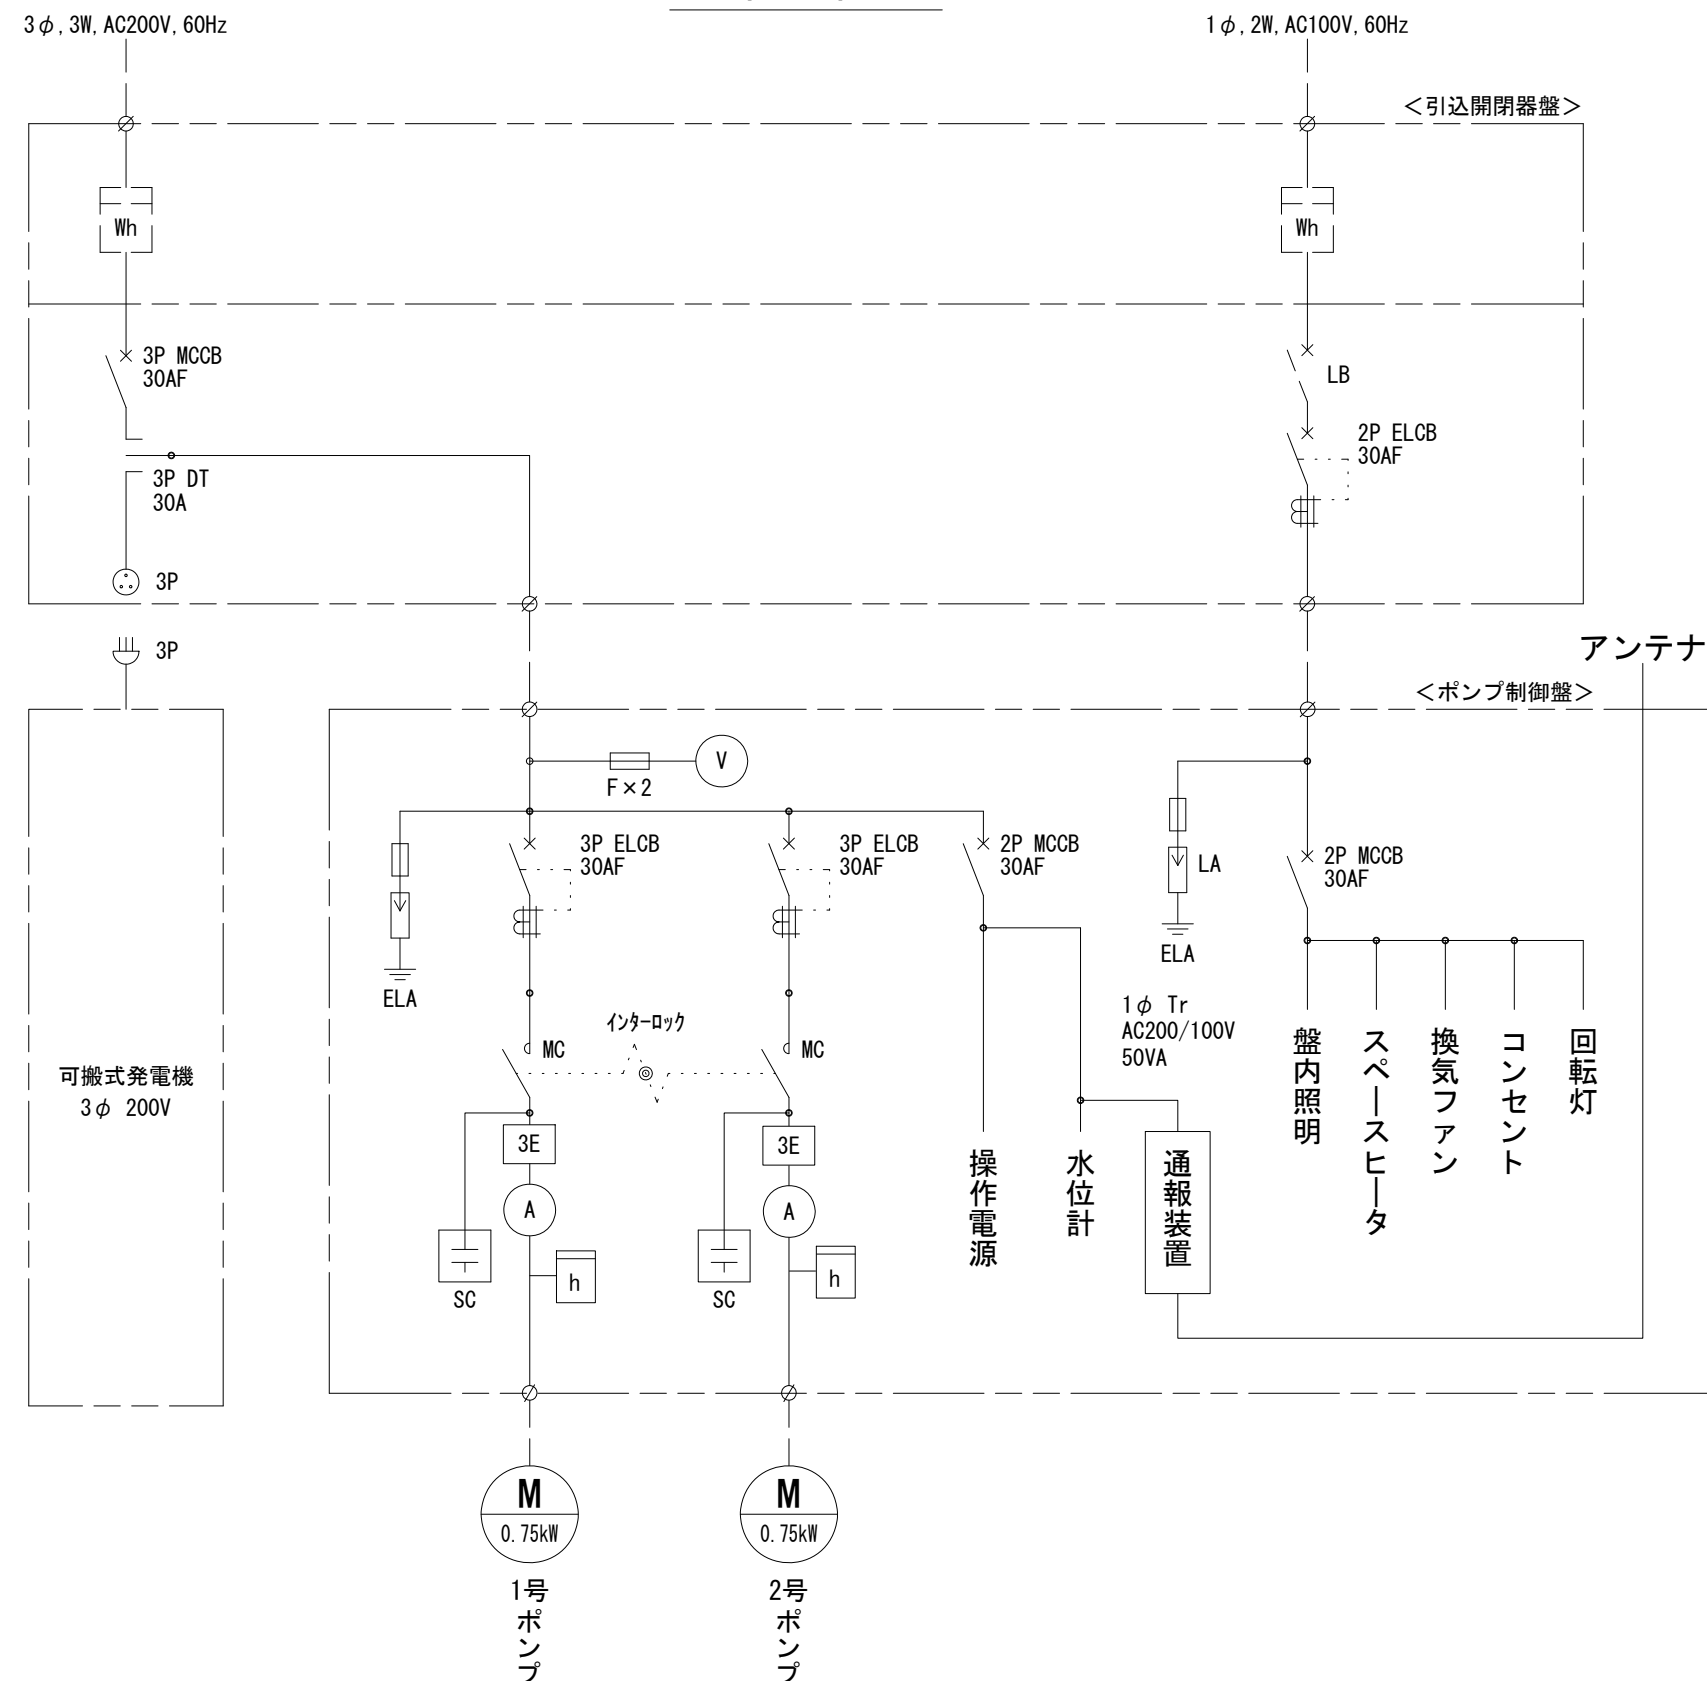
3φ, 3W, AC200V, 60Hz

1φ, 2W, AC100V, 60Hz

<引込開閉器盤>

Wh

Wh

3P MCCB
30AF

LB

2P ELCB
30AF

3P DT
30A

3P

3P

アンテナ

<ポンプ制御盤>

V

F×2

3P ELCB
30AF

3P ELCB
30AF

2P MCCB
30AF

LA

2P MCCB
30AF

ELA

ELA

1φ Tr
AC200/100V
50VA

インターロック

MC

MC

可搬式発電機
3φ 200V

盤内照明

スペースヒータ

換気ファン

コンセント

回転灯

3E

3E

A

A

操作電源

水位計

通報装置

SC

h

SC

h

M
0.75kW

M
0.75kW

1号ポンプ

2号ポンプ